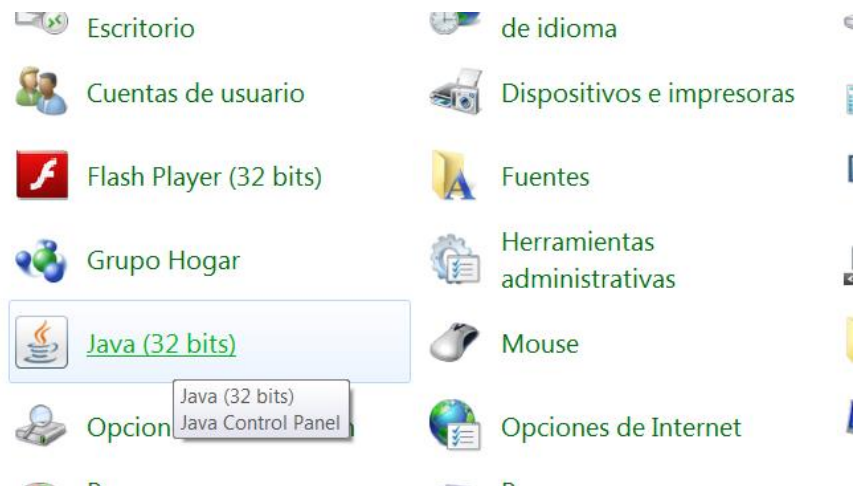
Escritorio

de idioma

Cuentas de usuario

Dispositivos e impresoras

Flash Player (32 bits)

Fuentes

Grupo Hogar

Herramientas administrativas

Java (32 bits)

Mouse

Java (32 bits)
Java Control Panel

Opcion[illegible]

Opciones de Internet